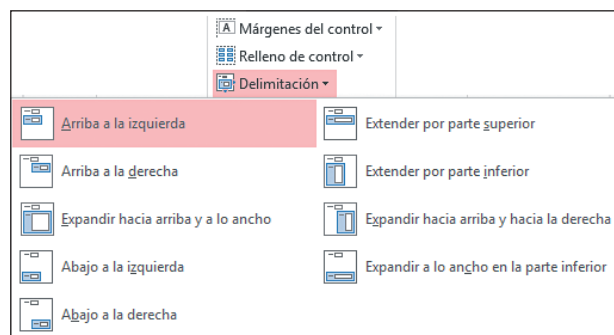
Márgenes del control ▾
Relleno de control ▾
Delimitación ▾

Arriba a la izquierda
Extender por parte superior
Arriba a la derecha
Extender por parte inferior
Expandir hacia arriba y a lo ancho
Expandir hacia arriba y hacia la derecha
Abajo a la izquierda
Expandir a lo ancho en la parte inferior
Abajo a la derecha